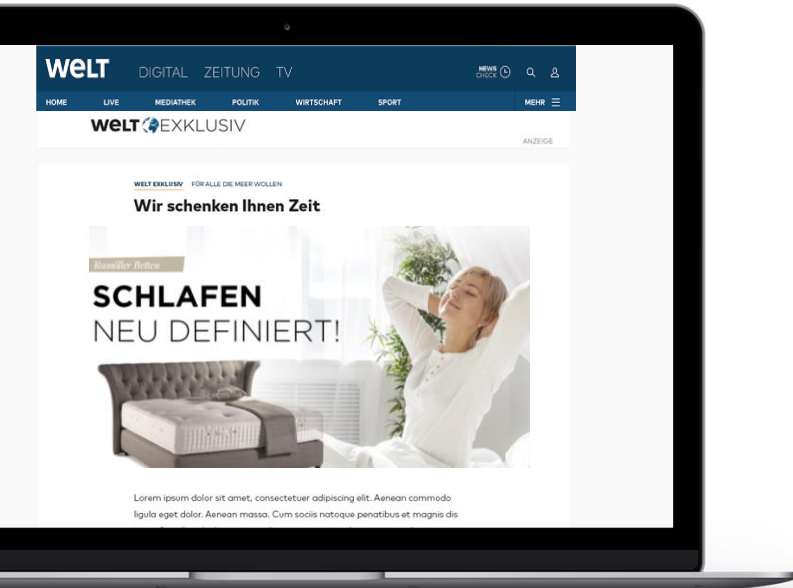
WELT DIGITAL ZEITUNG TV

NEWS CHECK

HOME LIVE MEDIATHEK POLITIK WIRTSCHAFT SPORT MEHR

WELT EXKLUSIV

ANZEIGE

WELT EXKLUSIV FÜR ALLE DIE MEER WOLLEN

Wir schenken Ihnen Zeit

Rumöller Betten

SCHLAFEN
NEU DEFINIERT!

Lorem ipsum dolor sit amet, consectetuer adipiscing elit. Aenean commodo ligula eget dolor. Aenean massa. Cum sociis natoque penatibus et magnis dis